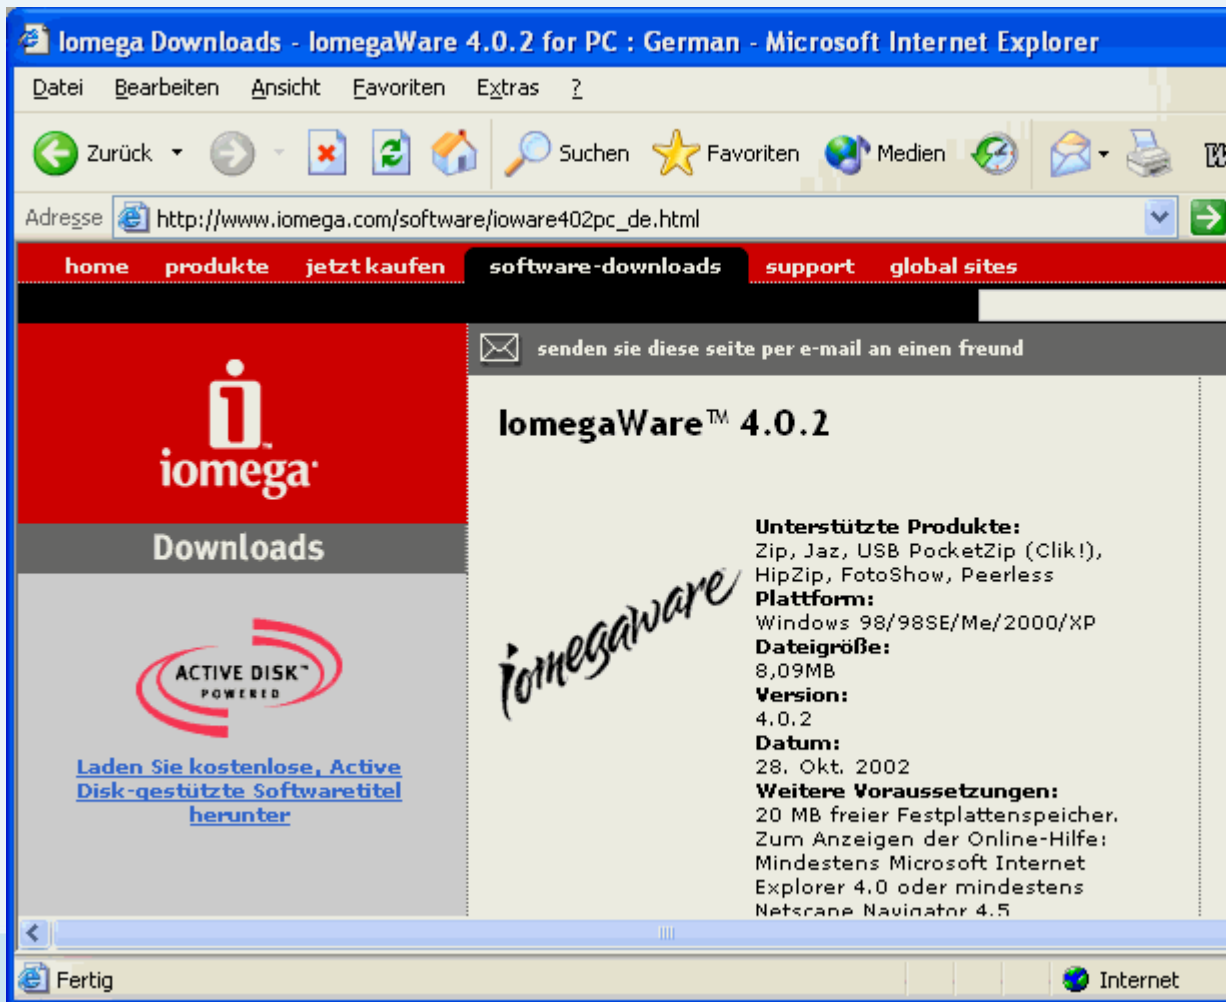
Iomega Downloads - IomegaWare 4.0.2 for PC : German - Microsoft Internet Explorer

Datei Bearbeiten Ansicht Favoriten Extras ?

Zurück Suchen Favoriten Medien

Adresse http://www.iomega.com/software/ioware402pc_de.html

home produkte jetzt kaufen software-downloads support global sites

senden sie diese seite per e-mail an einen freund

iomega

Downloads

ACTIVE DISK™ POWERED

Laden Sie kostenlose, Active Disk-gestützte Softwaretitel herunter

IomegaWare™ 4.0.2

iomegaware

Unterstützte Produkte:
Zip, Jaz, USB PocketZip (Clik!), HipZip, FotoShow, Peerless
Plattform:
Windows 98/98SE/Me/2000/XP
Dateigröße:
8,09MB
Version:
4.0.2
Datum:
28. Okt. 2002
Weitere Voraussetzungen:
20 MB freier Festplattenspeicher. Zum Anzeigen der Online-Hilfe: Mindestens Microsoft Internet Explorer 4.0 oder mindestens Netscape Navigator 4.5

Fertig Internet